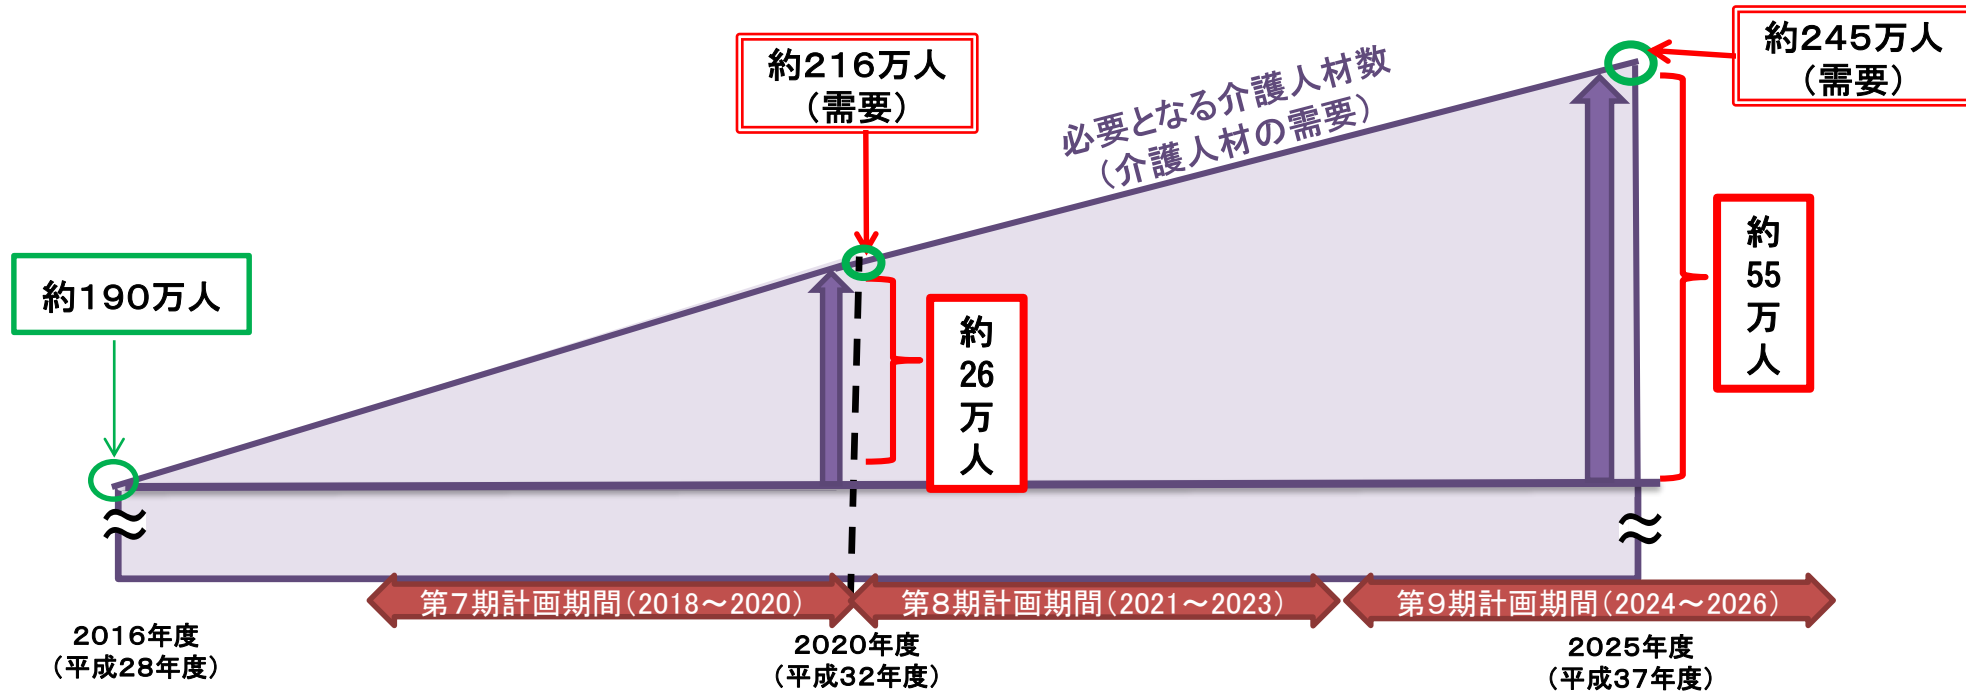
約216万人
（需要）

約245万人
（需要）

必要となる介護人材数
（介護人材の需要）

約190万人

約
26
万
人

約
55
万
人

≈

≈

第7期計画期間（2018～2020）

第8期計画期間（2021～2023）

第9期計画期間（2024～2026）

2016年度
（平成28年度）

2020年度
（平成32年度）

2025年度
（平成37年度）